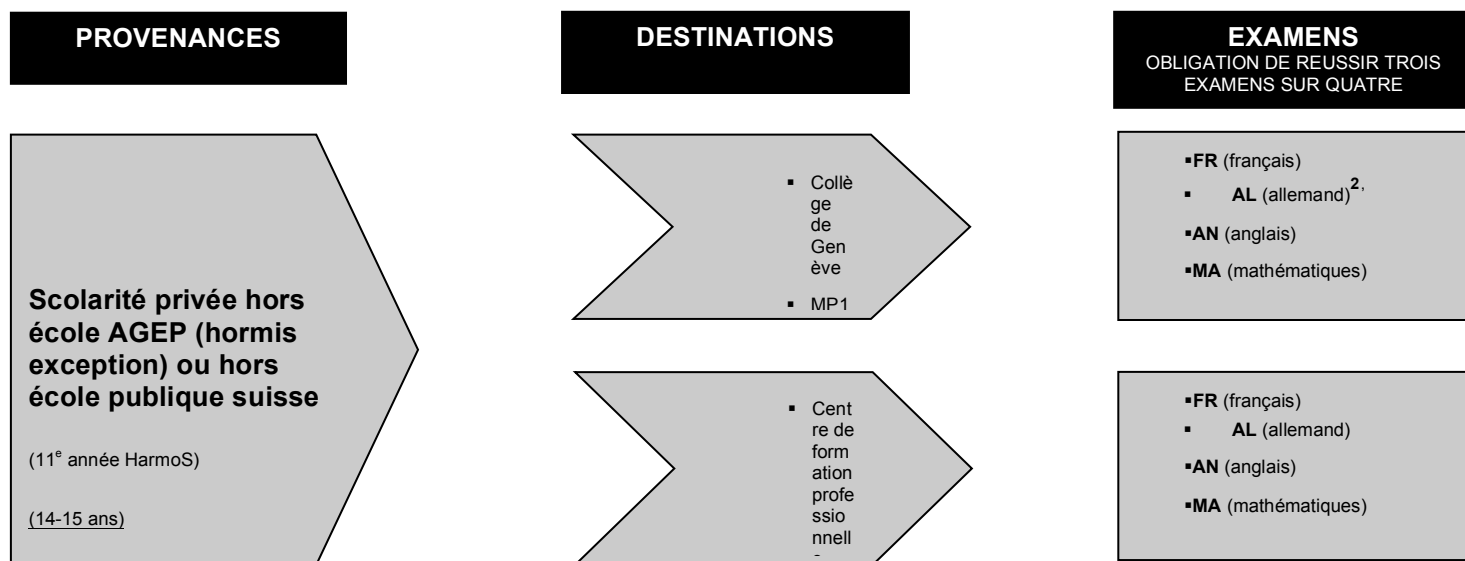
PROVENANCES

DESTINATIONS

EXAMENS
OBLIGATION DE REUSSIR TROIS EXAMENS SUR QUATRE

Scolarité privée hors école AGEP (hormis exception) ou hors école publique suisse

(11$^{e}$ année HarmoS)

(14-15 ans)

▪ Collège de Genève

▪ MP1

▪FR (français)
▪ AL (allemand)$^{2}$,
▪AN (anglais)
▪MA (mathématiques)

▪ Centre de formation professionnell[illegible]

▪FR (français)
▪ AL (allemand)
▪AN (anglais)
▪MA (mathématiques)